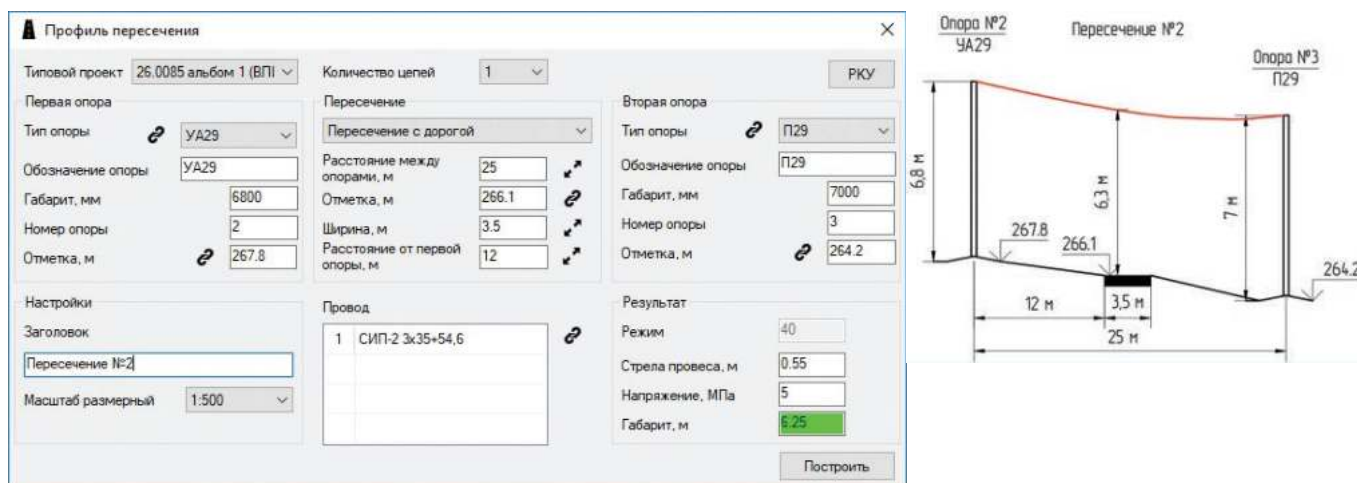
Профиль пересечения

Типовой проект 26.0085 альбом 1 (ВЛІ
Количество цепей 1
РКУ

Первая опора
Тип опоры УА29
Обозначение опоры УА29
Габарит, мм 6800
Номер опоры 2
Отметка, м 267.8

Пересечение
Пересечение с дорогой
Расстояние между опорами, м 25
Отметка, м 266.1
Ширина, м 3.5
Расстояние от первой опоры, м 12

Вторая опора
Тип опоры П29
Обозначение опоры П29
Габарит, мм 7000
Номер опоры 3
Отметка, м 264.2

Настройки
Заголовок
Пересечение №2
Масштаб размерный 1:500

Провод
1 СИП-2 3х35+54,6

Результат
Режим 40
Стрела провеса, м 0.55
Напряжение, МПа 5
Габарит, м 6.25

Построить

Опора №2
УА29
Пересечение №2
Опора №3
П29
6,8 м
6,3 м
7 м
267.8
266.1
264.2
12 м
3,5 м
25 м